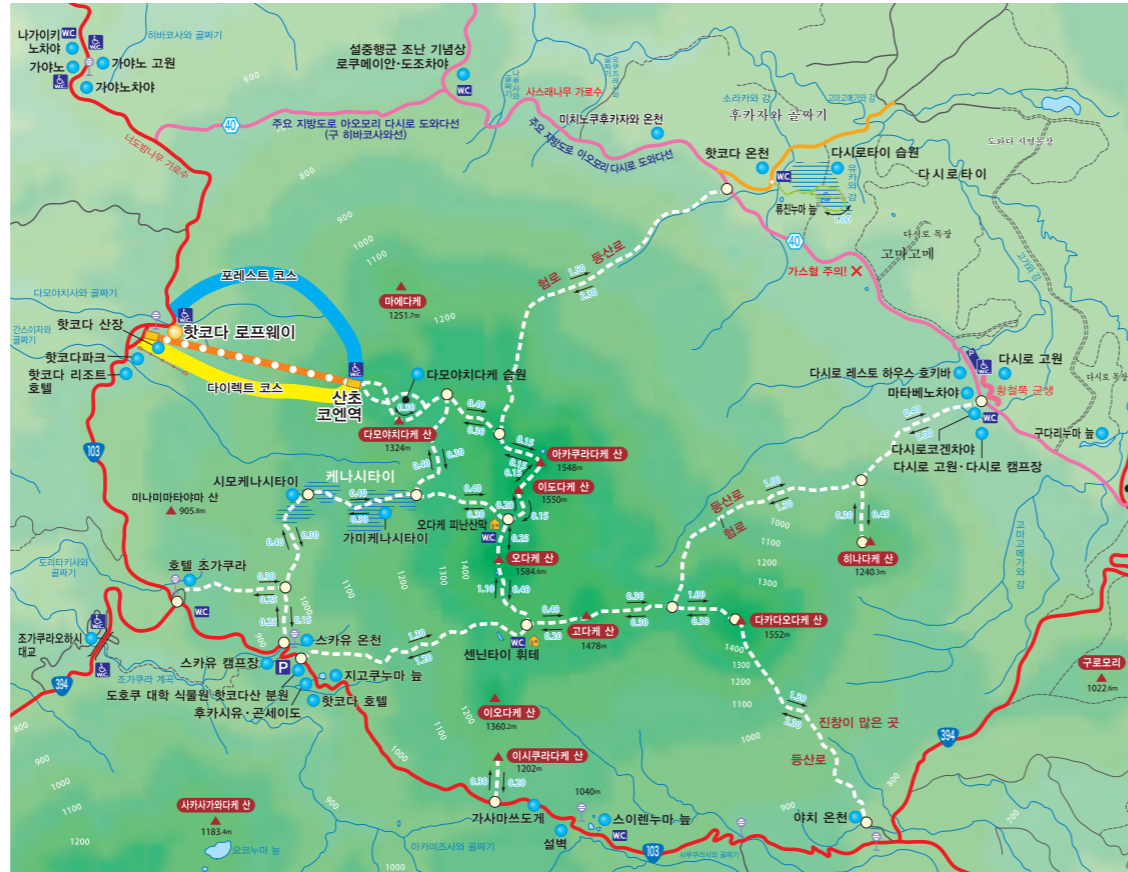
나가이키 노차야
가야노
가야노 고원
가야노차야
히바코사와 골짜기
600
설중행군 조난 기념상
로쿠메이안·도조차야
40
주요 지방도로 아오모리 다시로 도와다선 (구 히바코사와선)
너도밤나무 가로수
사스래나무 가로수
주요 지방도로 아오모리 다시로 도와다선
미치노쿠후카자와 온천
소라키와 강
고마고메가와 강
후카자와 골짜기
도와다 시영 농장
핫코다 온천
다시로타이 습원
다시로타이
휴진누마 늪
40
다시로 목장
고마고메
가스혈 주의!
900
1000
1100
험로
등산로
1.50
2.30
포레스트 코스
다모야치사와 골짜기
마에다케
1251.7m
간스이자와 골짜기
핫코다 산장
핫코다 로프웨이
핫코다파크
핫코다 리조트 호텔
다이렉트 코스
산초 코엔역
다모야치다케 습원
다모야치다케 산
1324m
0.40
0.30
0.40
0.30
0.15
0.15
아카쿠라다케 산
1548m
0.15
0.10
이도다케 산
1550m
0.15
0.25
다시로 고원
다시로 레스토 하우스 호키바
마타베노차야
황철쪽 군생
구다리누마 늪
다시로코겐차야
다시로 고원·다시로 캠프장
0.40
0.30
등산로
험로
1.30
1.00
0.30
0.45
히나다케 산
1240.3m
103
미나미마타야마 산
905.8m
시모케나시타이
케나시타이
0.40
0.30
0.40
0.30
0.40
0.30
가미케나시타이
오다케 피난산막
오다케 산
1584.6m
1.30
0.40
1200
1300
1400
1100
도리타키사와 골짜기
호텔 조가쿠라
0.30
0.25
0.25
0.15
1000
조가쿠라오하시 대교
조가쿠라 계곡
394
스카유 온천
스카유 캠프장
지고쿠누마 늪
도호쿠 대학 식물원 핫코다산 분원
핫코다 호텔
후카시유·곤세이도
1.30
1.20
센닌타이 휘테
0.40
0.20
고다케 산
1478m
0.30
0.20
1.00
0.50
다카다오다케 산
1552m
1400
1300
1200
1100
1.50
2.20
진창이 많은 곳
등산로
구로모리
1022.6m
394
이오다케 산
1360.2m
이시쿠라다케 산
1202m
0.30
0.20
1040m
가사마쓰도게
스이렌누마 늪
설벽
야치 온천
1000
900
800
1100
1200
사카사가와다케 산
1183.4m
오코누마 늪
아카이즈사와 골짜기
103
사루쿠라사와 골짜기
700